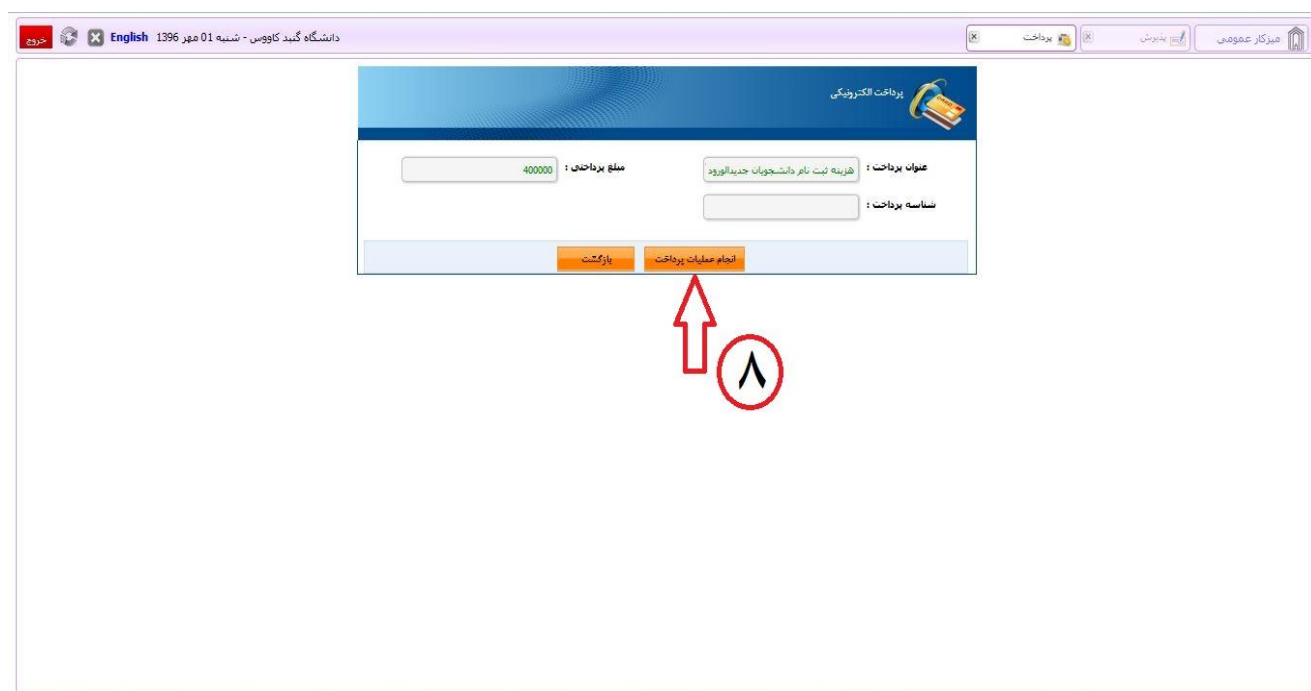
میزکار عمومی پذیرش پرداخت

دانشگاه گنبد کاووس - شنبه 01 مهر 1396 English خروج

پرداخت الکترونیکی

عنوان پرداخت : هزینه ثبت نام دانشجویان جدیدالورود

مبلغ پرداختی : 400000

شناسه پرداخت :

انجام عملیات پرداخت بازگشت

۸